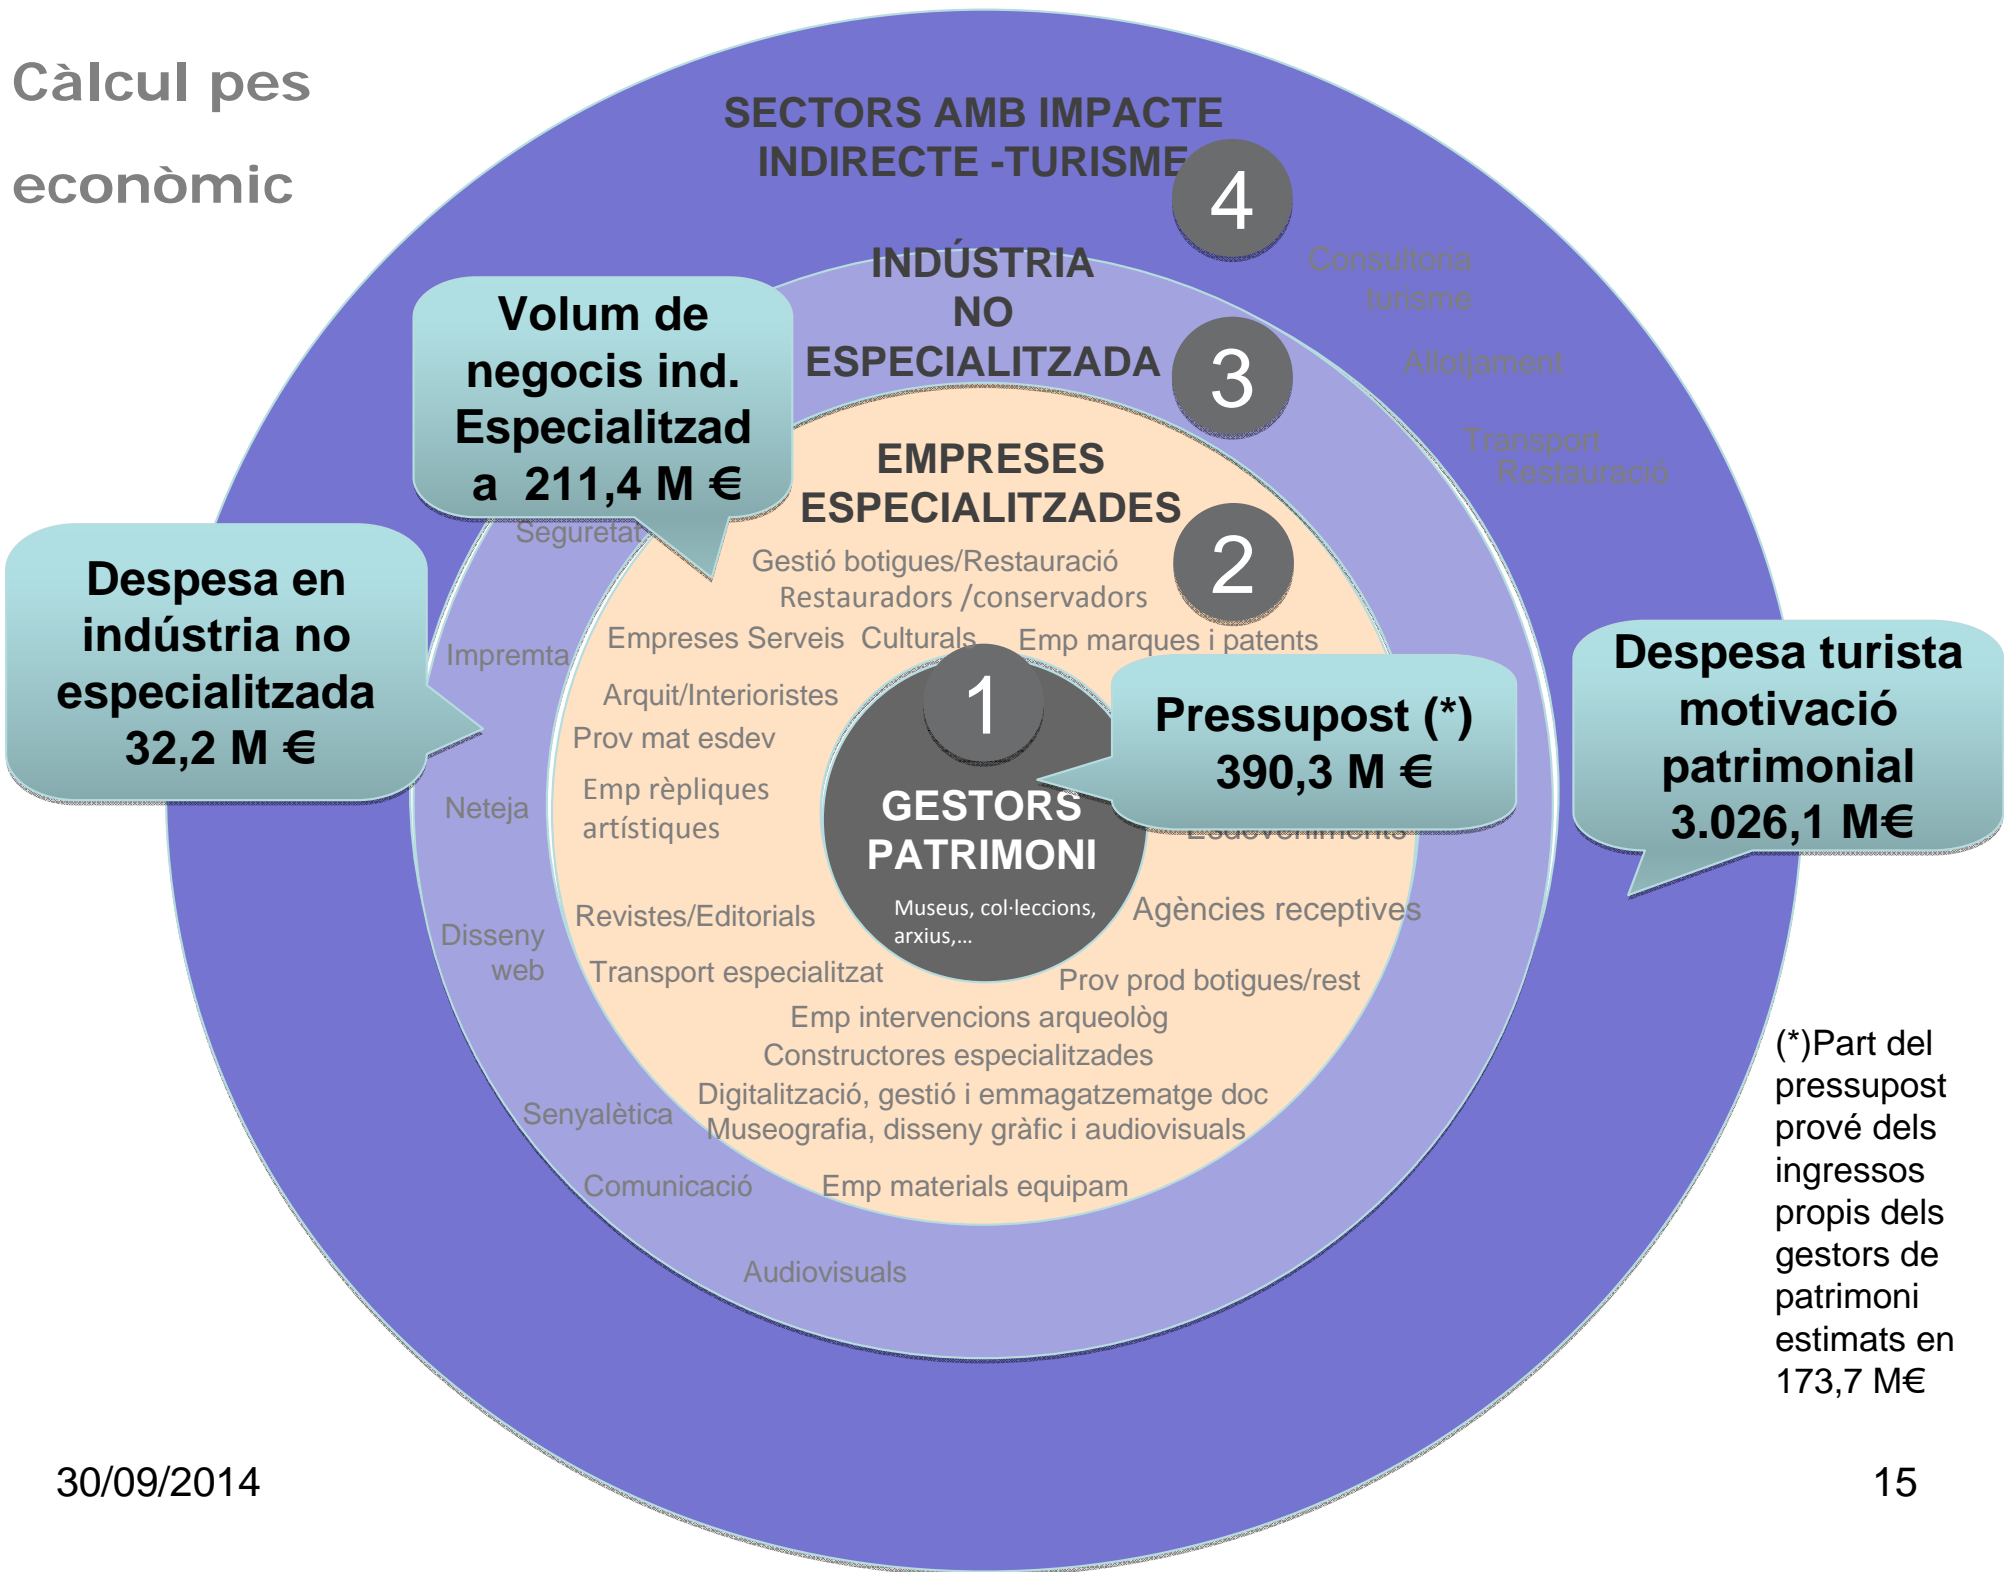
Càlcul pes econòmic

SECTORS AMB IMPACTE INDIRECTE -TURISME

4

Consultoria turisme

Allotjament

Transport

Restauració

INDÚSTRIA NO ESPECIALITZADA

3

Volum de negocis ind. Especialitzada 211,4 M €

EMPRESES ESPECIALITZADES

2

Seguretat

Gestió botigues/Restauració

Restauradors /conservadors

Despesa en indústria no especialitzada 32,2 M €

Imprempta

Empreses Serveis Culturals

Emp marques i patents

Arquit/Interioristes

1

Prov mat esdev

Pressupost (*) 390,3 M €

Despesa turista motivació patrimonial 3.026,1 M€

Neteja

Emp rèpliques artístiques

GESTORS PATRIMONI

Esdeveniments

Museus, col·leccions, arxius,...

Agències receptives

Revistes/Editorials

Disseny web

Transport especialitzat

Prov prod botigues/rest

Emp intervencions arqueològ

Constructores especialitzades

Digitalització, gestió i emmagatzematge doc

Senyalètica

Museografia, disseny gràfic i audiovisuals

Comunicació

Emp materials equipam

Audiovisuals

(*)Part del pressupost prové dels ingressos propis dels gestors de patrimoni estimats en 173,7 M€

30/09/2014

15